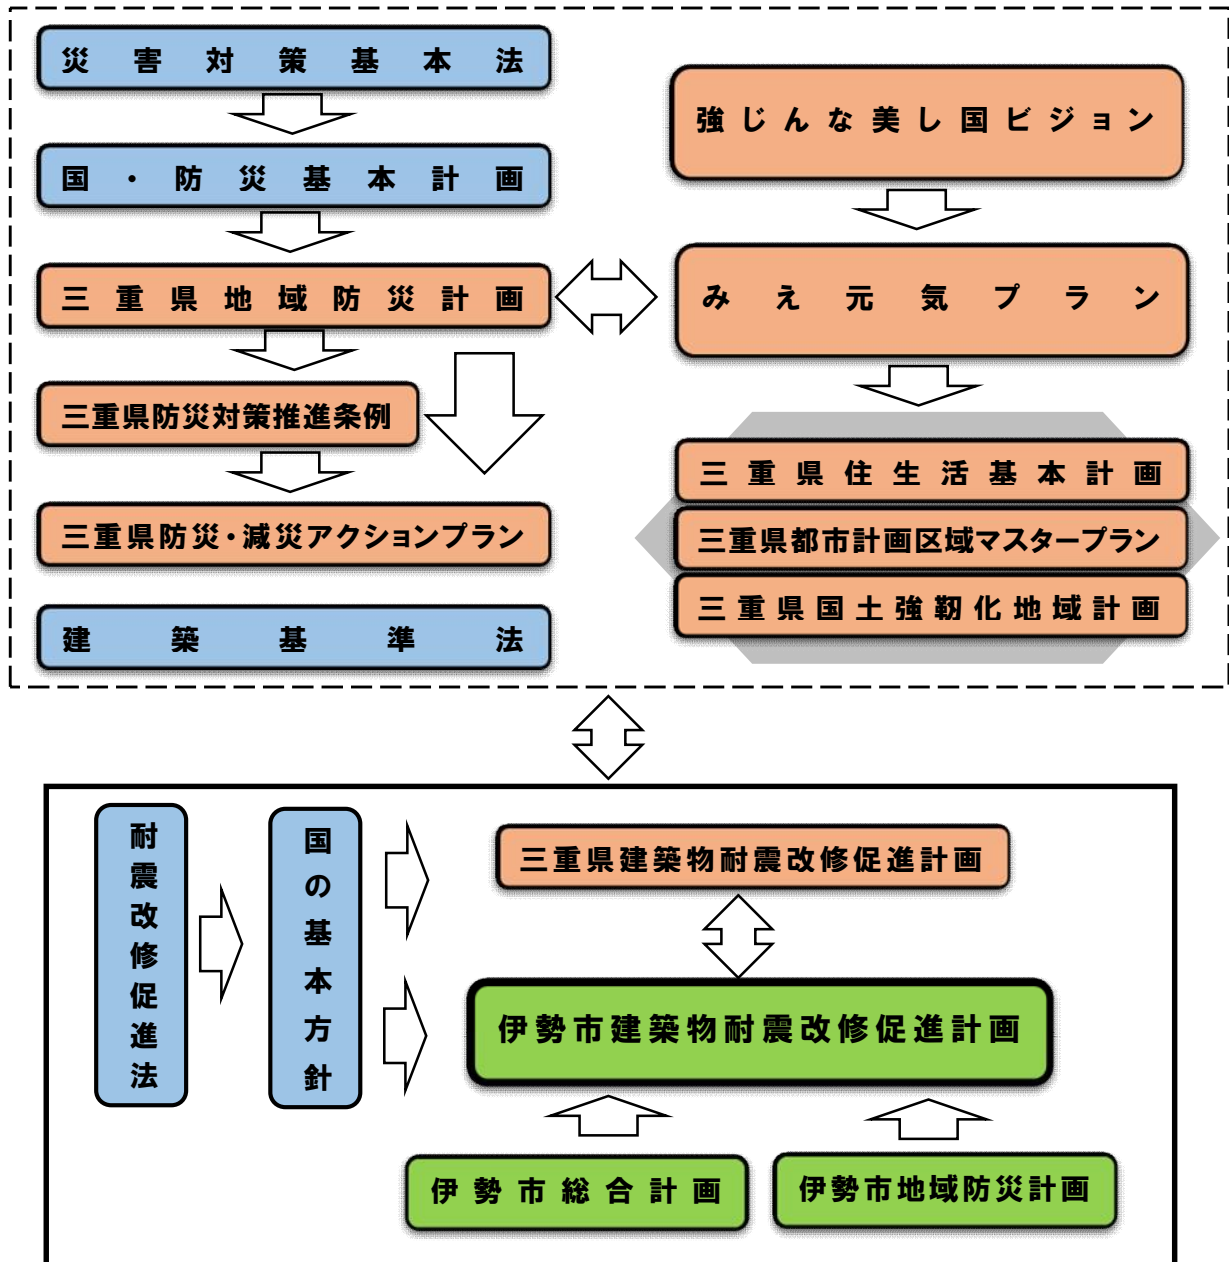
災害対策基本法

国・防災基本計画

三重県地域防災計画

三重県防災対策推進条例

三重県防災・減災アクションプラン

建築基準法

強じんな美し国ビジョン

みえ元気プラン

三重県住生活基本計画

三重県都市計画区域マスタープラン

三重県国土強靭化地域計画

耐震改修促進法

国の基本方針

三重県建築物耐震改修促進計画

伊勢市建築物耐震改修促進計画

伊勢市総合計画

伊勢市地域防災計画